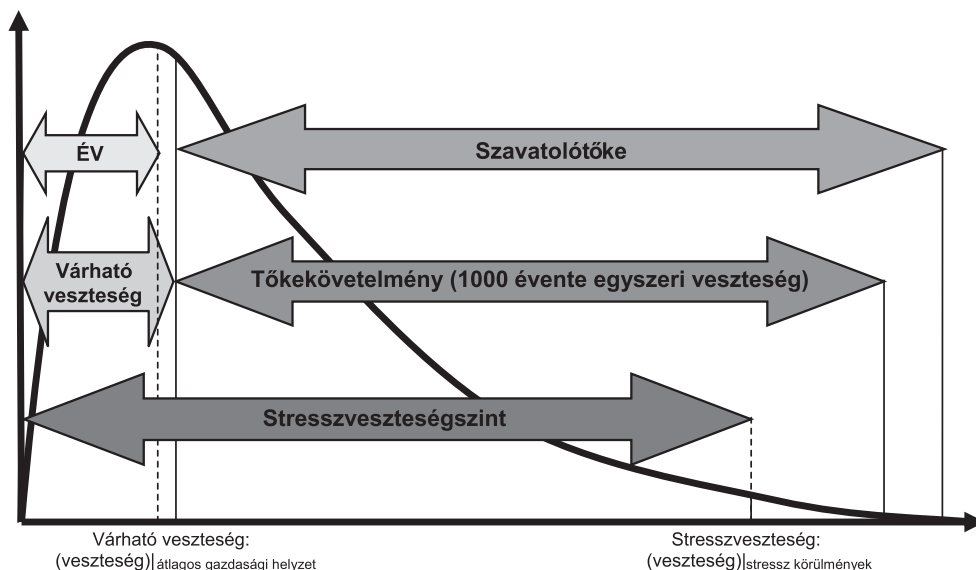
ÉV

Szavatolótőke

Várható veszteség

Tőkekövetelmény (1000 évente egyszeri veszteség)

Stresszveszteségszint

Várható veszteség:
(veszteség)|átlagos gazdasági helyzet

Stresszveszteség:
(veszteség)|stressz körülmények